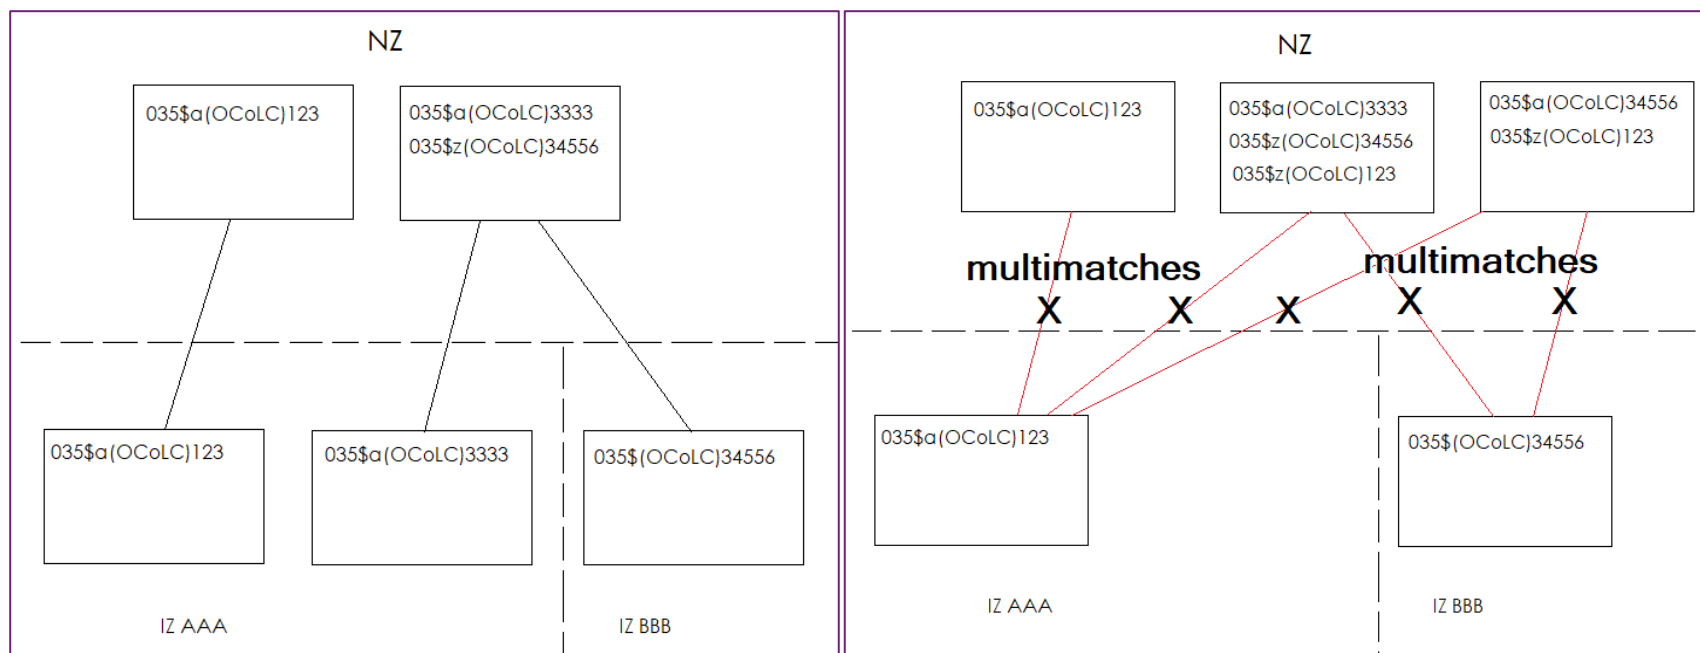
NZ

035$a(OCoLC)123

035$a(OCoLC)3333
035$z(OCoLC)34556

035$a(OCoLC)123

035$a(OCoLC)3333

035$(OCoLC)34556

IZ AAA

IZ BBB

NZ

035$a(OCoLC)123

035$a(OCoLC)3333
035$z(OCoLC)34556
035$z(OCoLC)123

035$a(OCoLC)34556
035$z(OCoLC)123

multimatches

multimatches

X X X X X

035$a(OCoLC)123

035$(OCoLC)34556

IZ AAA

IZ BBB